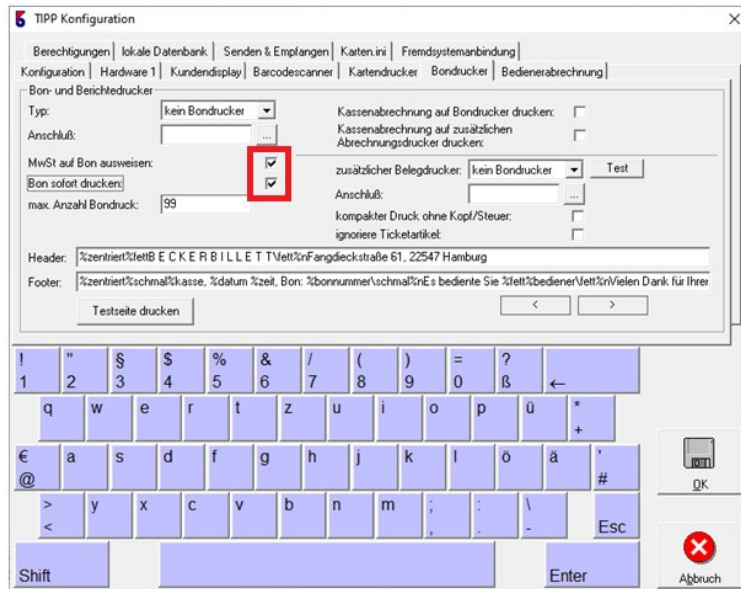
TIPP Konfiguration

Berechtigungen | lokale Datenbank | Senden & Emplangen | Karten.ini | Fremdsystemanbindung
Konfiguration | Hardware 1 | Kundendisplay | Barcodescanner | Kartendrucker | Bondrucker | Bedienerabrechnung

Bon- und Berichtedrucker
Typ: kein Bondrucker
Anschluß: ...
MwSt auf Bon ausweisen:
Bon sofort drucken:
max. Anzahl Bondruck: 99

Kassenabrechnung auf Bondrucker drucken:
Kassenabrechnung auf zusätzlichen Abrechnungsdrucker drucken:
zusätzlicher Belegdrucker: kein Bondrucker Test
Anschluß: ...
kompakter Druck ohne Kopf/Steuer:
ignoriere Ticketartikel:

Header: %zentriert%fettB E C K E R B I L L E T T\fett%nFangdieckstraße 61, 22547 Hamburg
Footer: %zentriert%schmal%kasse, %datum %zeit, Bon: %bonnummer\schmal%nEs bediente Sie %fett%bediener\fett%nVielen Dank für Ihrer

Testseite drucken
< >

! 1 " 2 § 3 $ 4 % 5 & 6 / 7 ( 8 ) 9 = 0 ? ß ←
q w e r t z u i o p ü * +
€ @ a s d f g h j k l ö ä ' #
> < y x c v b n m ; , : . \ - Esc
Shift Enter

OK
Abbruch